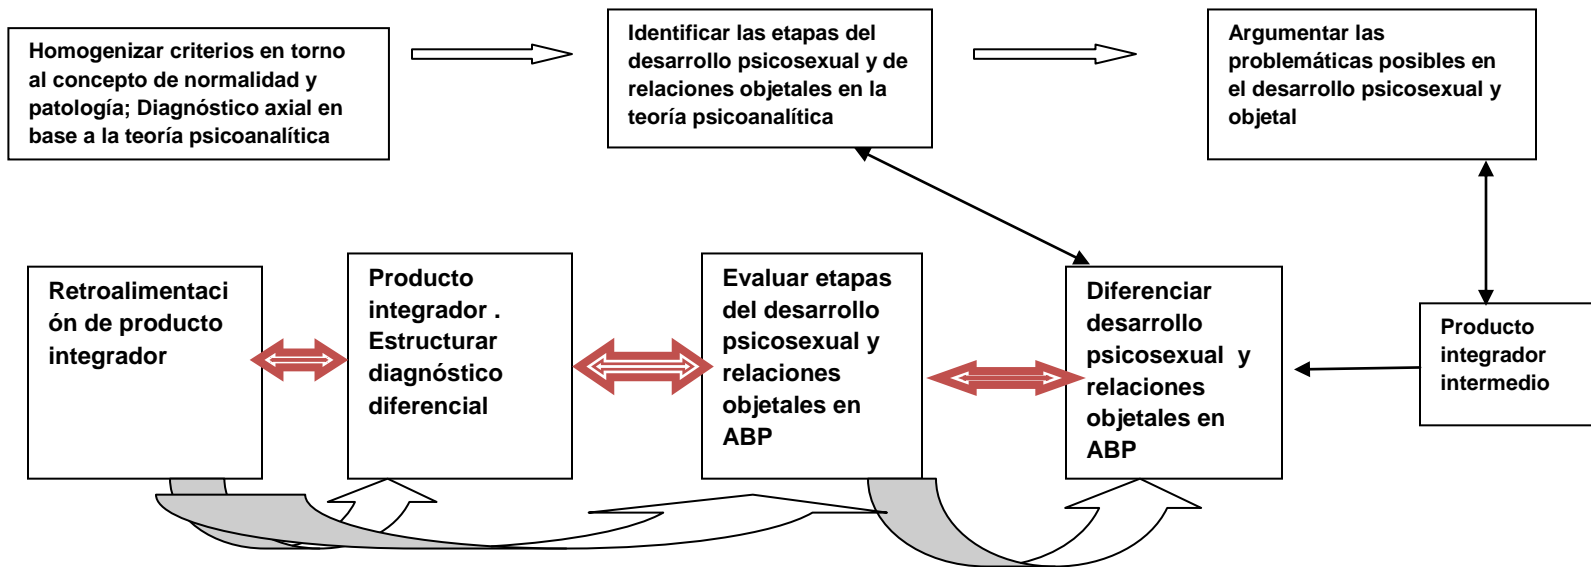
Homogenizar criterios en torno al concepto de normalidad y patología; Diagnóstico axial en base a la teoría psicoanalítica

Identificar las etapas del desarrollo psicosexual y de relaciones objetales en la teoría psicoanalítica

Argumentar las problemáticas posibles en el desarrollo psicosexual y objetal

Retroalimentación de producto integrador

Producto integrador . Estructurar diagnóstico diferencial

Evaluar etapas del desarrollo psicosexual y relaciones objetales en ABP

Diferenciar desarrollo psicosexual y relaciones objetales en ABP

Producto integrador intermedio